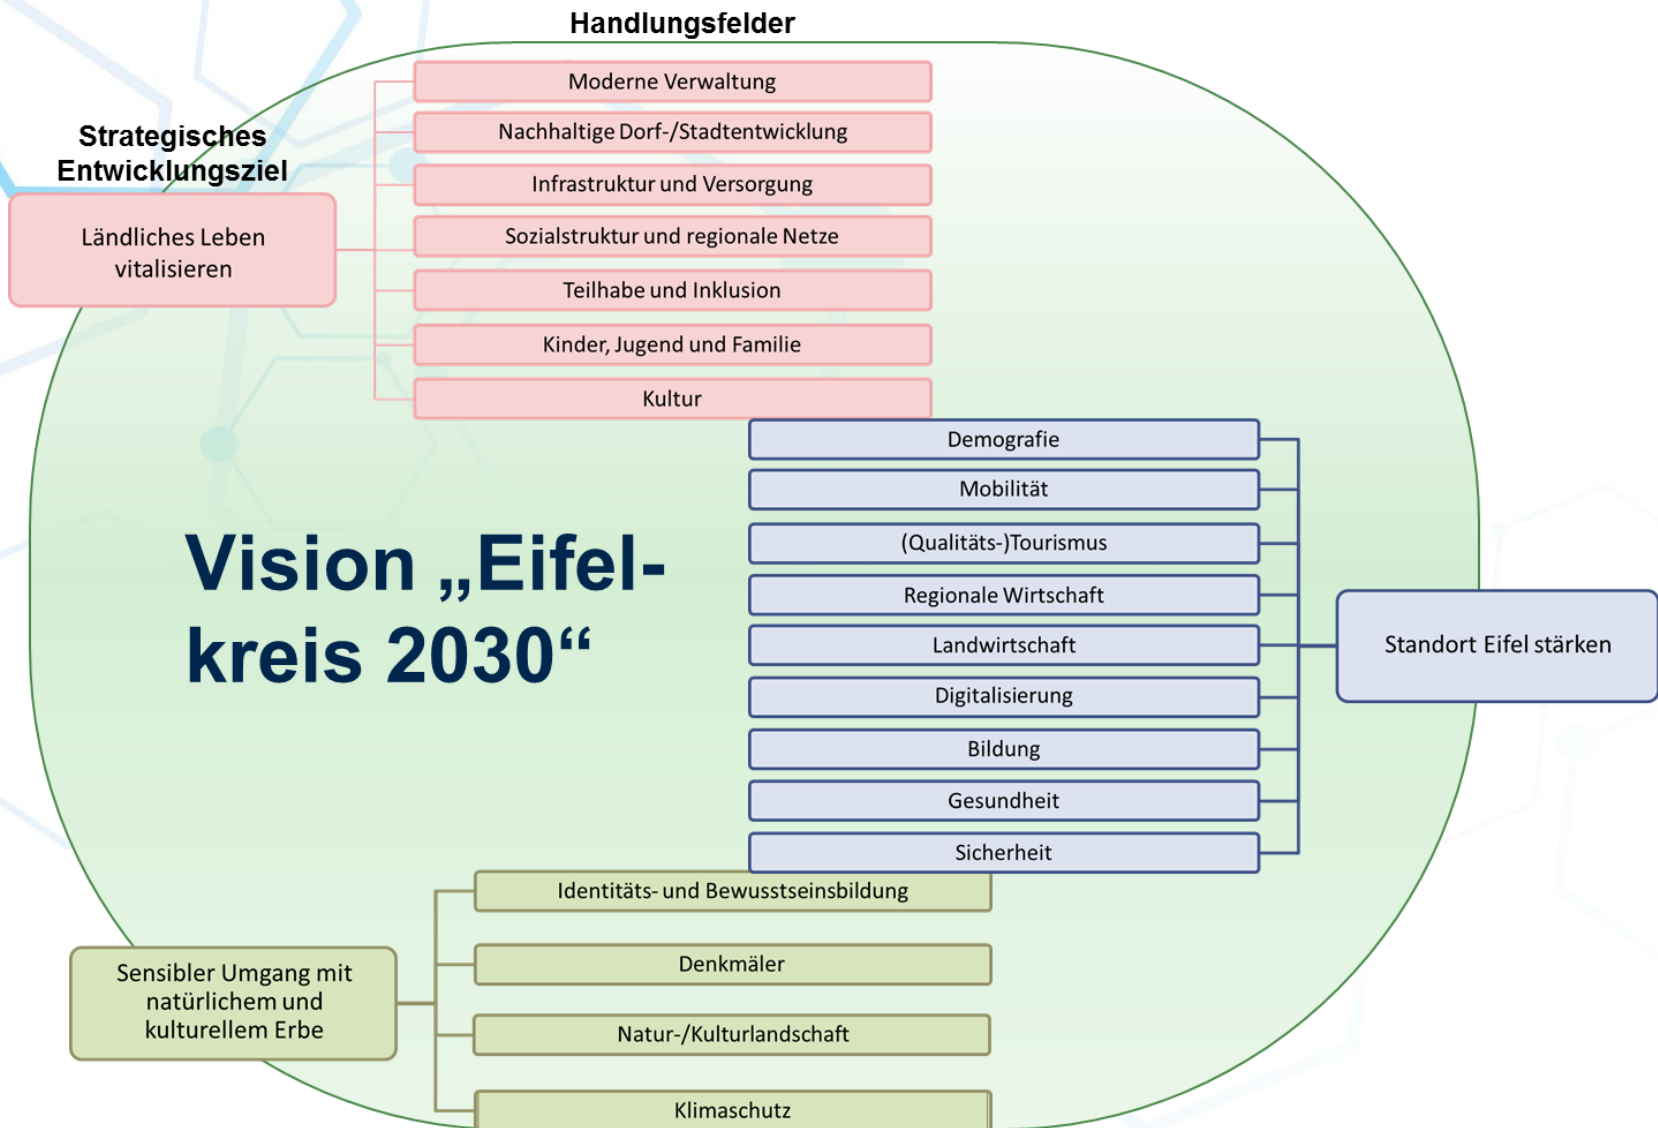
Handlungsfelder

Strategisches Entwicklungsziel

Ländliches Leben vitalisieren

Moderne Verwaltung

Nachhaltige Dorf-/Stadtentwicklung

Infrastruktur und Versorgung

Sozialstruktur und regionale Netze

Teilhabe und Inklusion

Kinder, Jugend und Familie

Kultur

Vision „Eifelkreis 2030“

Demografie

Mobilität

(Qualitäts-)Tourismus

Regionale Wirtschaft

Landwirtschaft

Digitalisierung

Bildung

Gesundheit

Sicherheit

Standort Eifel stärken

Sensibler Umgang mit natürlichem und kulturellem Erbe

Identitäts- und Bewusstseinsbildung

Denkmäler

Natur-/Kulturlandschaft

Klimaschutz